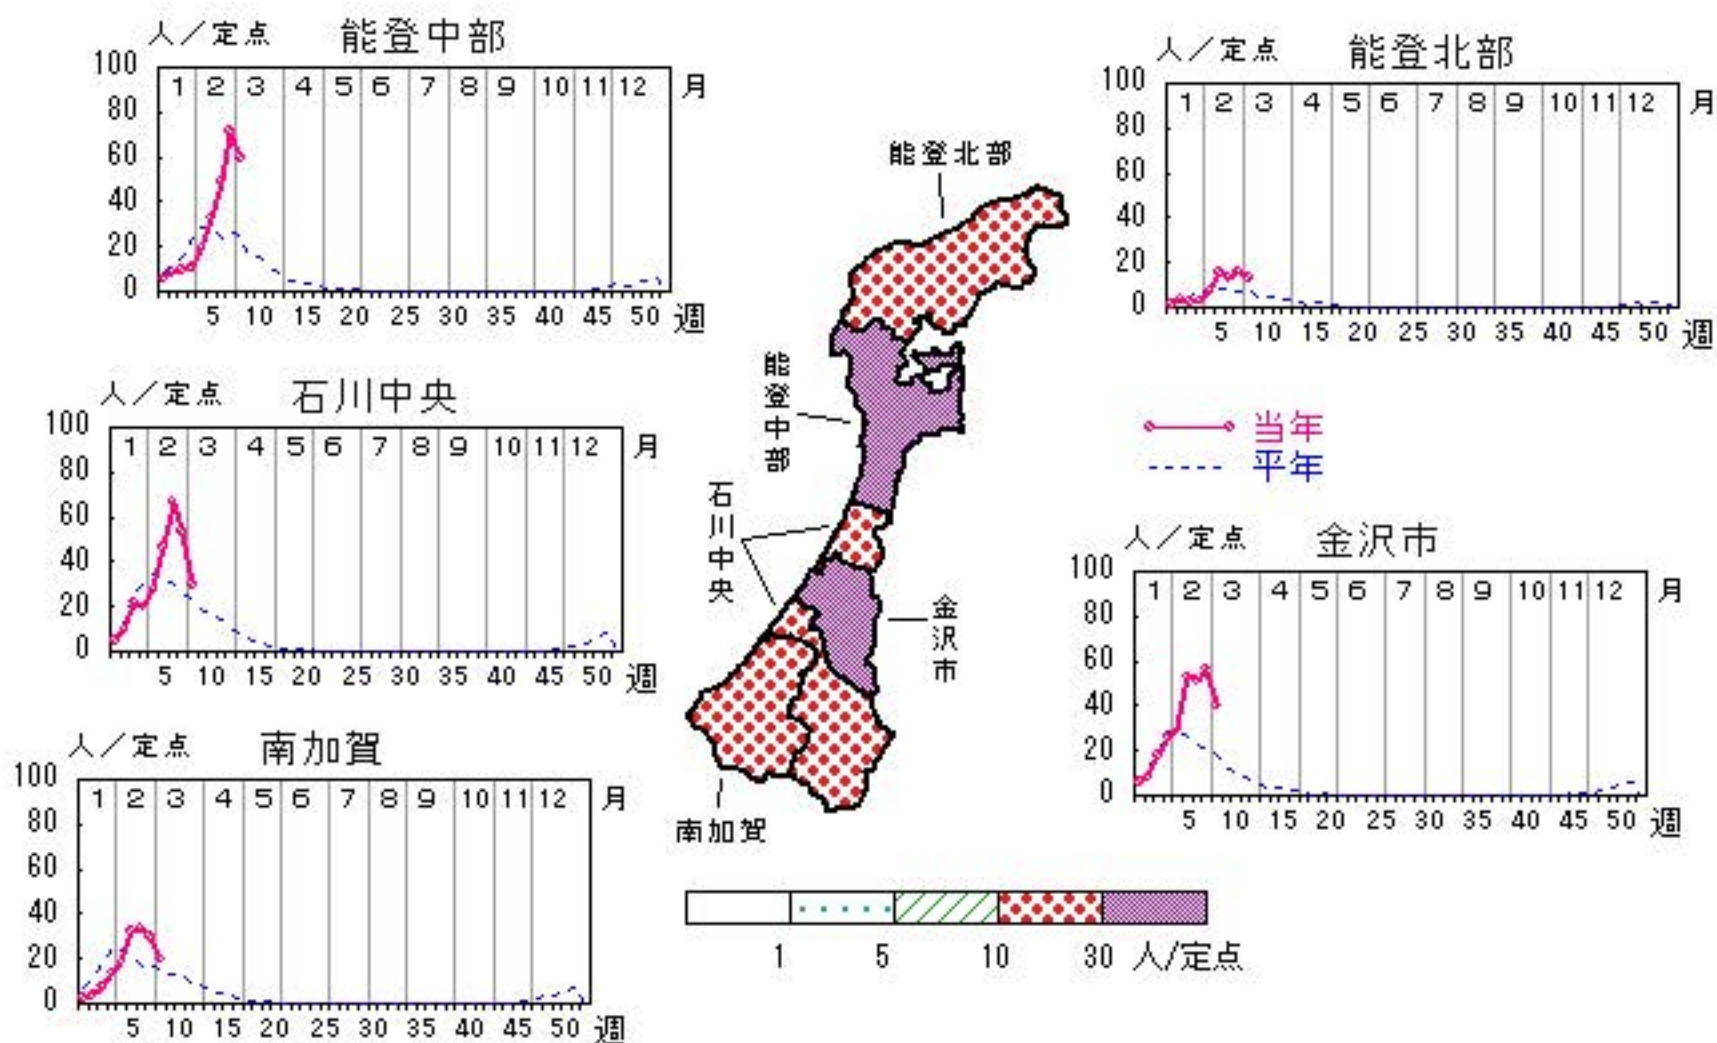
人/定点 能登中部
100
80
60
40
20
0
1 2 3 4 5 6 7 8 9 10 11 12 月
5 10 15 20 25 30 35 40 45 50 週

人/定点 能登北部
100
80
60
40
20
0
1 2 3 4 5 6 7 8 9 10 11 12 月
5 10 15 20 25 30 35 40 45 50 週

能登北部
能登中部
石川中央
金沢市
南加賀

当年
平年

人/定点 石川中央
100
80
60
40
20
0
1 2 3 4 5 6 7 8 9 10 11 12 月
5 10 15 20 25 30 35 40 45 50 週

人/定点 金沢市
100
80
60
40
20
0
1 2 3 4 5 6 7 8 9 10 11 12 月
5 10 15 20 25 30 35 40 45 50 週

人/定点 南加賀
100
80
60
40
20
0
1 2 3 4 5 6 7 8 9 10 11 12 月
5 10 15 20 25 30 35 40 45 50 週

1 5 10 30 人/定点